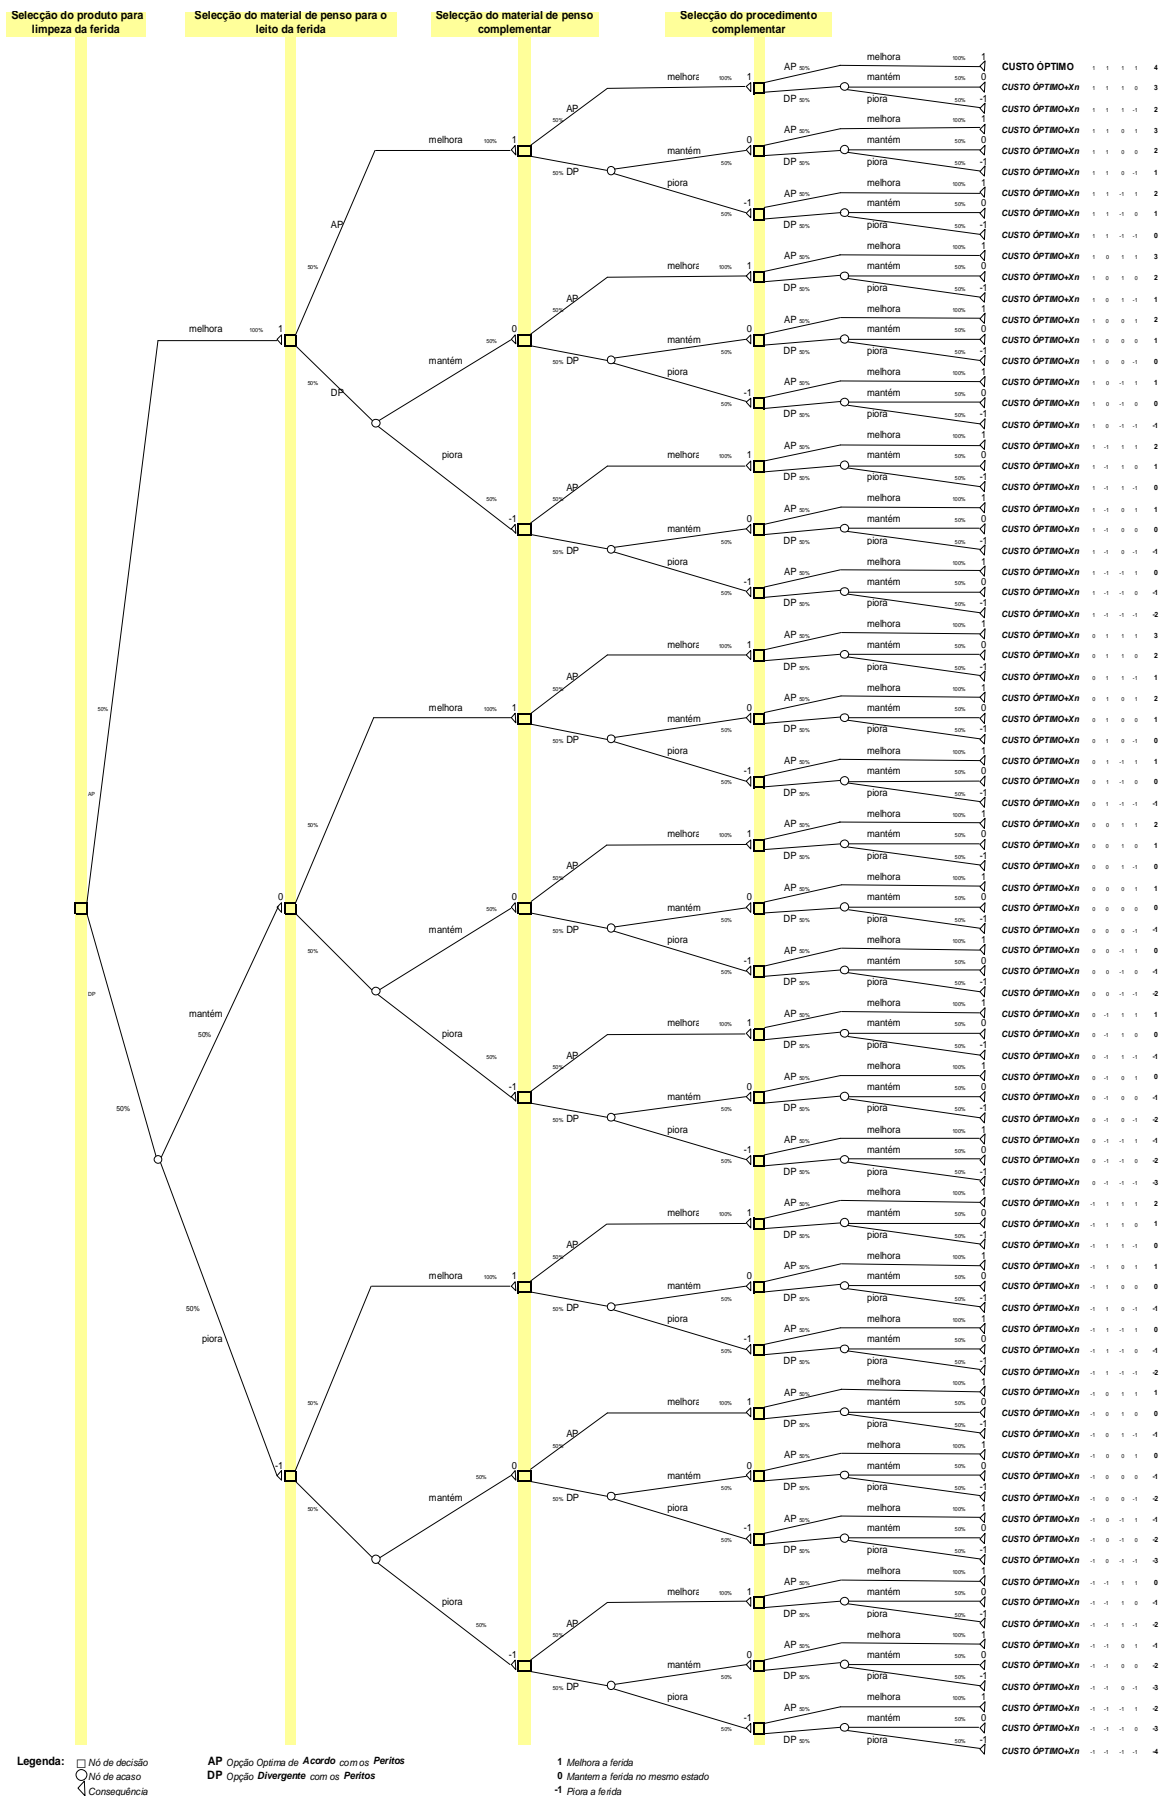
Selecção do produto para limpeza da ferida

Selecção do material de penso para o leito da ferida

Selecção do material de penso complementar

Selecção do procedimento complementar

CUSTO ÓPTIMO 1 1 1 1 4
CUSTO ÓPTIMO+Xn 1 1 1 0 3
CUSTO ÓPTIMO+Xn 1 1 1 -1 2
CUSTO ÓPTIMO+Xn 1 1 0 1 3
CUSTO ÓPTIMO+Xn 1 1 0 0 2
CUSTO ÓPTIMO+Xn 1 1 0 -1 1
CUSTO ÓPTIMO+Xn 1 1 -1 1 2
CUSTO ÓPTIMO+Xn 1 1 -1 0 1
CUSTO ÓPTIMO+Xn 1 1 -1 -1 0
CUSTO ÓPTIMO+Xn 1 0 1 1 3
CUSTO ÓPTIMO+Xn 1 0 1 0 2
CUSTO ÓPTIMO+Xn 1 0 1 -1 1
CUSTO ÓPTIMO+Xn 1 0 0 1 2
CUSTO ÓPTIMO+Xn 1 0 0 0 1
CUSTO ÓPTIMO+Xn 1 0 0 -1 0
CUSTO ÓPTIMO+Xn 1 0 -1 1 1
CUSTO ÓPTIMO+Xn 1 0 -1 0 0
CUSTO ÓPTIMO+Xn 1 0 -1 -1 -1
CUSTO ÓPTIMO+Xn 1 -1 1 1 2
CUSTO ÓPTIMO+Xn 1 -1 1 0 1
CUSTO ÓPTIMO+Xn 1 -1 1 -1 0
CUSTO ÓPTIMO+Xn 1 -1 0 1 1
CUSTO ÓPTIMO+Xn 1 -1 0 0 0
CUSTO ÓPTIMO+Xn 1 -1 0 -1 -1
CUSTO ÓPTIMO+Xn 1 -1 -1 1 0
CUSTO ÓPTIMO+Xn 1 -1 -1 0 -1
CUSTO ÓPTIMO+Xn 1 -1 -1 -1 -2
CUSTO ÓPTIMO+Xn 0 1 1 1 3
CUSTO ÓPTIMO+Xn 0 1 1 0 2
CUSTO ÓPTIMO+Xn 0 1 1 -1 1
CUSTO ÓPTIMO+Xn 0 1 0 1 2
CUSTO ÓPTIMO+Xn 0 1 0 0 1
CUSTO ÓPTIMO+Xn 0 1 0 -1 0
CUSTO ÓPTIMO+Xn 0 1 -1 1 1
CUSTO ÓPTIMO+Xn 0 1 -1 0 0
CUSTO ÓPTIMO+Xn 0 1 -1 -1 -1
CUSTO ÓPTIMO+Xn 0 0 1 1 2
CUSTO ÓPTIMO+Xn 0 0 1 0 1
CUSTO ÓPTIMO+Xn 0 0 1 -1 0
CUSTO ÓPTIMO+Xn 0 0 0 1 1
CUSTO ÓPTIMO+Xn 0 0 0 0 0
CUSTO ÓPTIMO+Xn 0 0 0 -1 -1
CUSTO ÓPTIMO+Xn 0 0 -1 1 0
CUSTO ÓPTIMO+Xn 0 0 -1 0 -1
CUSTO ÓPTIMO+Xn 0 0 -1 -1 -2
CUSTO ÓPTIMO+Xn 0 -1 1 1 1
CUSTO ÓPTIMO+Xn 0 -1 1 0 0
CUSTO ÓPTIMO+Xn 0 -1 1 -1 -1
CUSTO ÓPTIMO+Xn 0 -1 0 1 0
CUSTO ÓPTIMO+Xn 0 -1 0 0 -1
CUSTO ÓPTIMO+Xn 0 -1 0 -1 -2
CUSTO ÓPTIMO+Xn 0 -1 -1 1 -1
CUSTO ÓPTIMO+Xn 0 -1 -1 0 -2
CUSTO ÓPTIMO+Xn 0 -1 -1 -1 -3
CUSTO ÓPTIMO+Xn -1 1 1 1 2
CUSTO ÓPTIMO+Xn -1 1 1 0 1
CUSTO ÓPTIMO+Xn -1 1 1 -1 0
CUSTO ÓPTIMO+Xn -1 1 0 1 1
CUSTO ÓPTIMO+Xn -1 1 0 0 0
CUSTO ÓPTIMO+Xn -1 1 0 -1 -1
CUSTO ÓPTIMO+Xn -1 1 -1 1 0
CUSTO ÓPTIMO+Xn -1 1 -1 0 -1
CUSTO ÓPTIMO+Xn -1 1 -1 -1 -2
CUSTO ÓPTIMO+Xn -1 0 1 1 1
CUSTO ÓPTIMO+Xn -1 0 1 0 0
CUSTO ÓPTIMO+Xn -1 0 1 -1 -1
CUSTO ÓPTIMO+Xn -1 0 0 1 0
CUSTO ÓPTIMO+Xn -1 0 0 0 -1
CUSTO ÓPTIMO+Xn -1 0 0 -1 -2
CUSTO ÓPTIMO+Xn -1 0 -1 1 -1
CUSTO ÓPTIMO+Xn -1 0 -1 0 -2
CUSTO ÓPTIMO+Xn -1 0 -1 -1 -3
CUSTO ÓPTIMO+Xn -1 -1 1 1 0
CUSTO ÓPTIMO+Xn -1 -1 1 0 -1
CUSTO ÓPTIMO+Xn -1 -1 1 -1 -2
CUSTO ÓPTIMO+Xn -1 -1 0 1 -1
CUSTO ÓPTIMO+Xn -1 -1 0 0 -2
CUSTO ÓPTIMO+Xn -1 -1 0 -1 -3
CUSTO ÓPTIMO+Xn -1 -1 -1 1 -2
CUSTO ÓPTIMO+Xn -1 -1 -1 0 -3
CUSTO ÓPTIMO+Xn -1 -1 -1 -1 -4

AP 50% DP 50% melhora 100% mantém 50% piora 50%

Legenda: Nó de decisão Nó de acaso Consequência
AP Opção Optima de Acordo com os Peritos
DP Opção Divergente com os Peritos
1 Melhora a ferida
0 Mantem a ferida no mesmo estado
-1 Piora a ferida